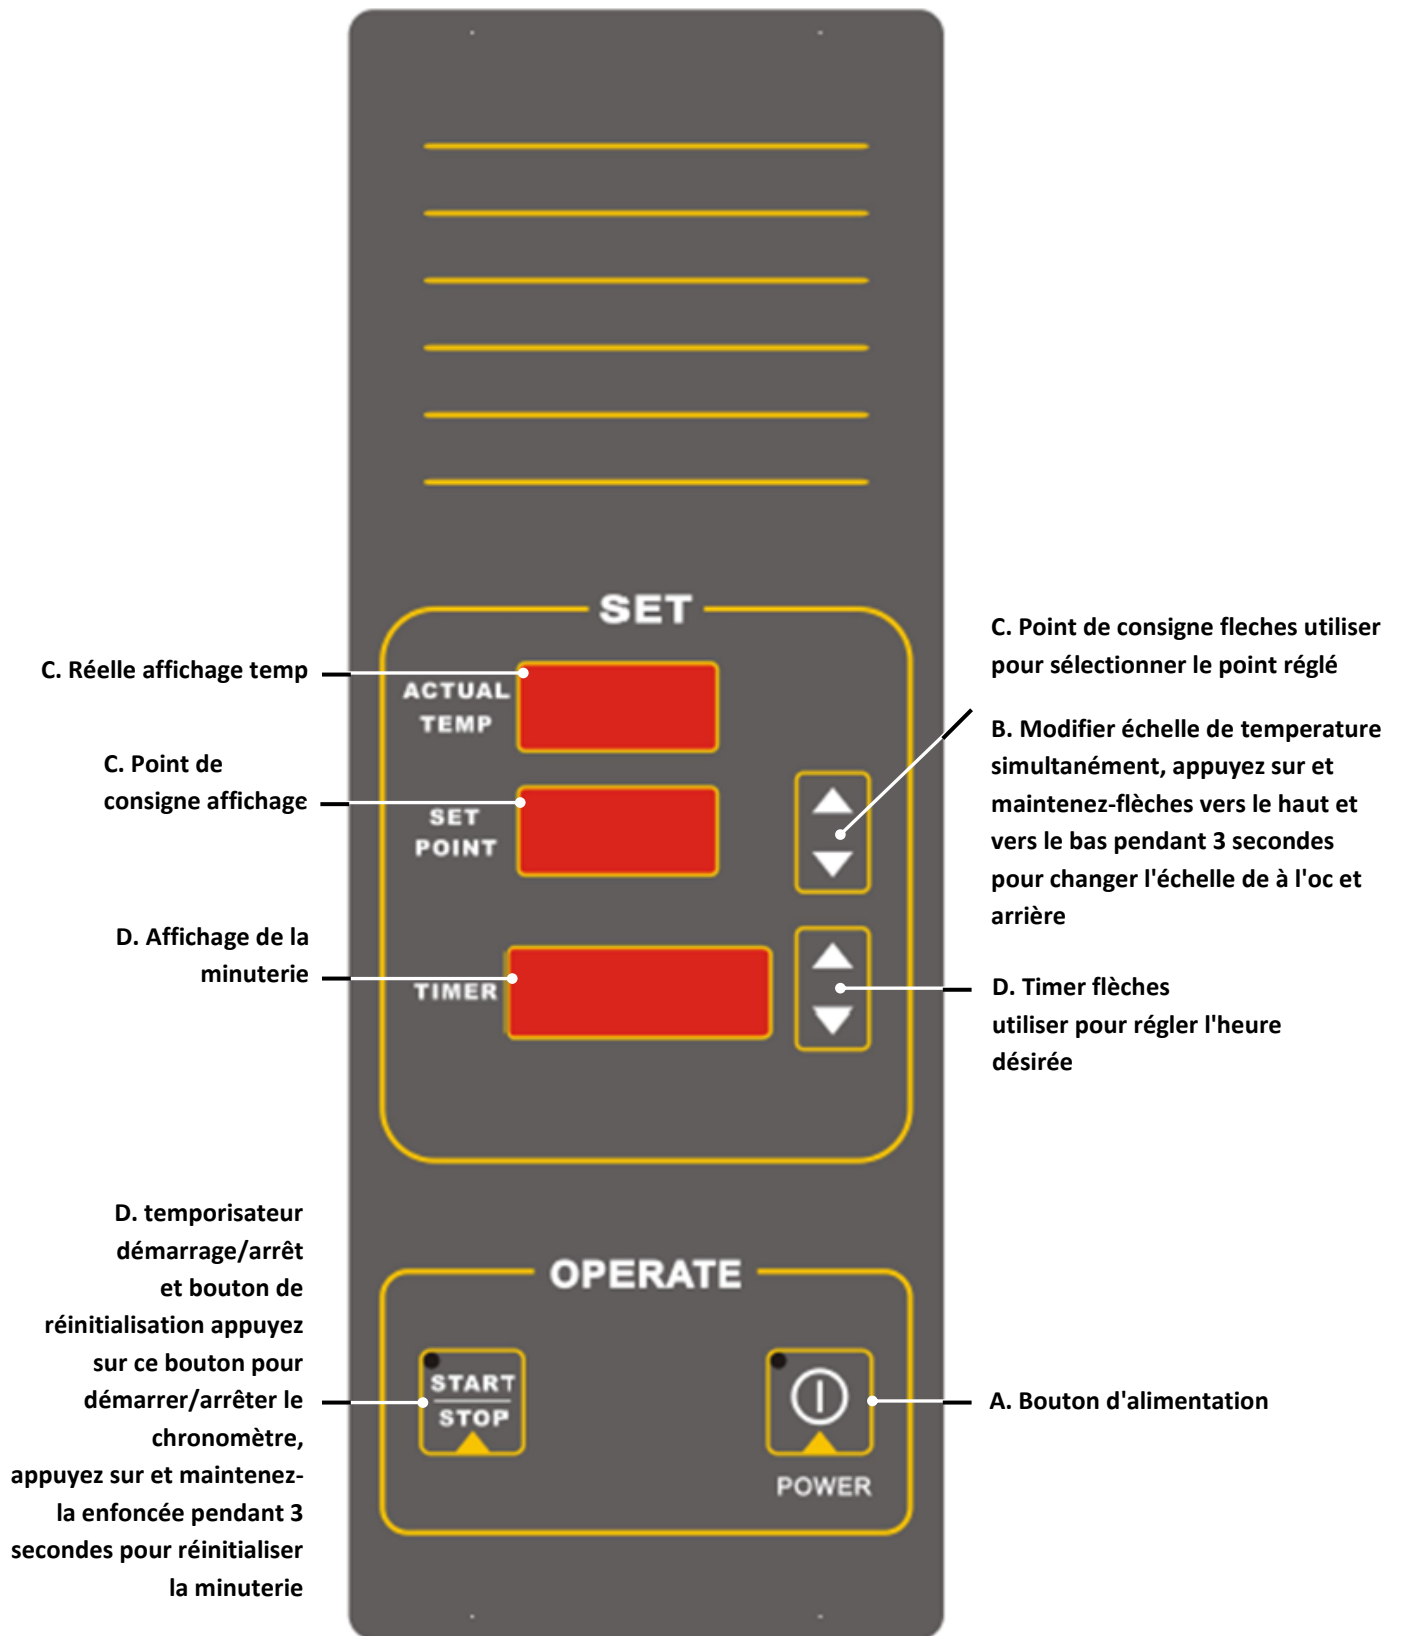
SET

C. Point de consigne fleches utiliser pour sélectionner le point réglé

C. Réelle affichage temp

ACTUAL TEMP

B. Modifier échelle de temperature simultanément, appuyez sur et maintenez-flèches vers le haut et vers le bas pendant 3 secondes pour changer l'échelle de à l'oc et arrière

C. Point de consigne affichage

SET POINT

D. Affichage de la minuterie

TIMER

D. Timer flèches utiliser pour régler l'heure désirée

OPERATE

D. temporisateur démarrage/arrêt et bouton de réinitialisation appuyez sur ce bouton pour démarrer/arrêter le chronomètre, appuyez sur et maintenez-la enfoncée pendant 3 secondes pour réinitialiser la minuterie

START STOP

A. Bouton d'alimentation

POWER